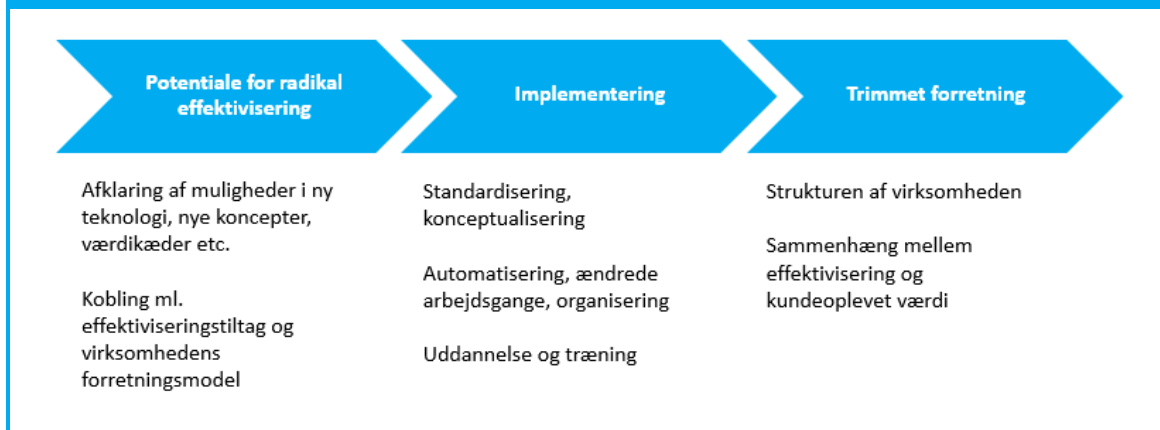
Potentiale for radikal effektivisering

Implementering

Trimmet forretning

Afklaring af muligheder i ny teknologi, nye koncepter, værdikæder etc.

Kobling ml. effektiviseringstiltag og virksomhedens forretningsmodel

Standardisering, konceptualisering

Automatisering, ændrede arbejdsgange, organisering

Uddannelse og træning

Strukturen af virksomheden

Sammenhæng mellem effektivisering og kundeoplevet værdi